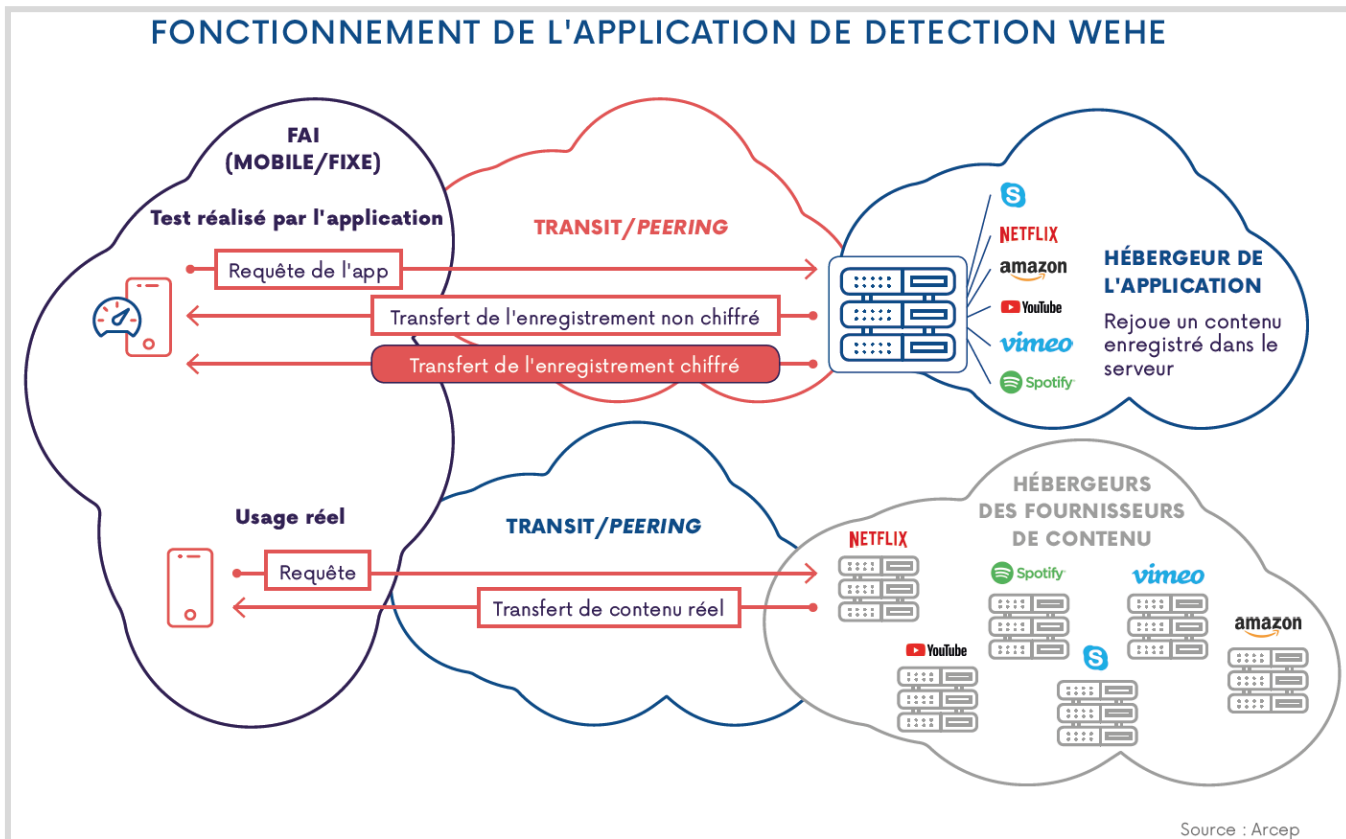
FONCTIONNEMENT DE L'APPLICATION DE DETECTION WEHE

FAI
(MOBILE/FIXE)

Test réalisé par l'application

TRANSIT/*PEERING*

Requête de l'app

Transfert de l'enregistrement non chiffré

Transfert de l'enregistrement chiffré

NETFLIX
amazon
YouTube
vimeo
Spotify

HÉBERGEUR DE L'APPLICATION

Rejoue un contenu enregistré dans le serveur

Usage réel

TRANSIT/*PEERING*

Requête

Transfert de contenu réel

HÉBERGEURS DES FOURNISSEURS DE CONTENU

NETFLIX
Spotify
vimeo
amazon
YouTube

Source : Arcep